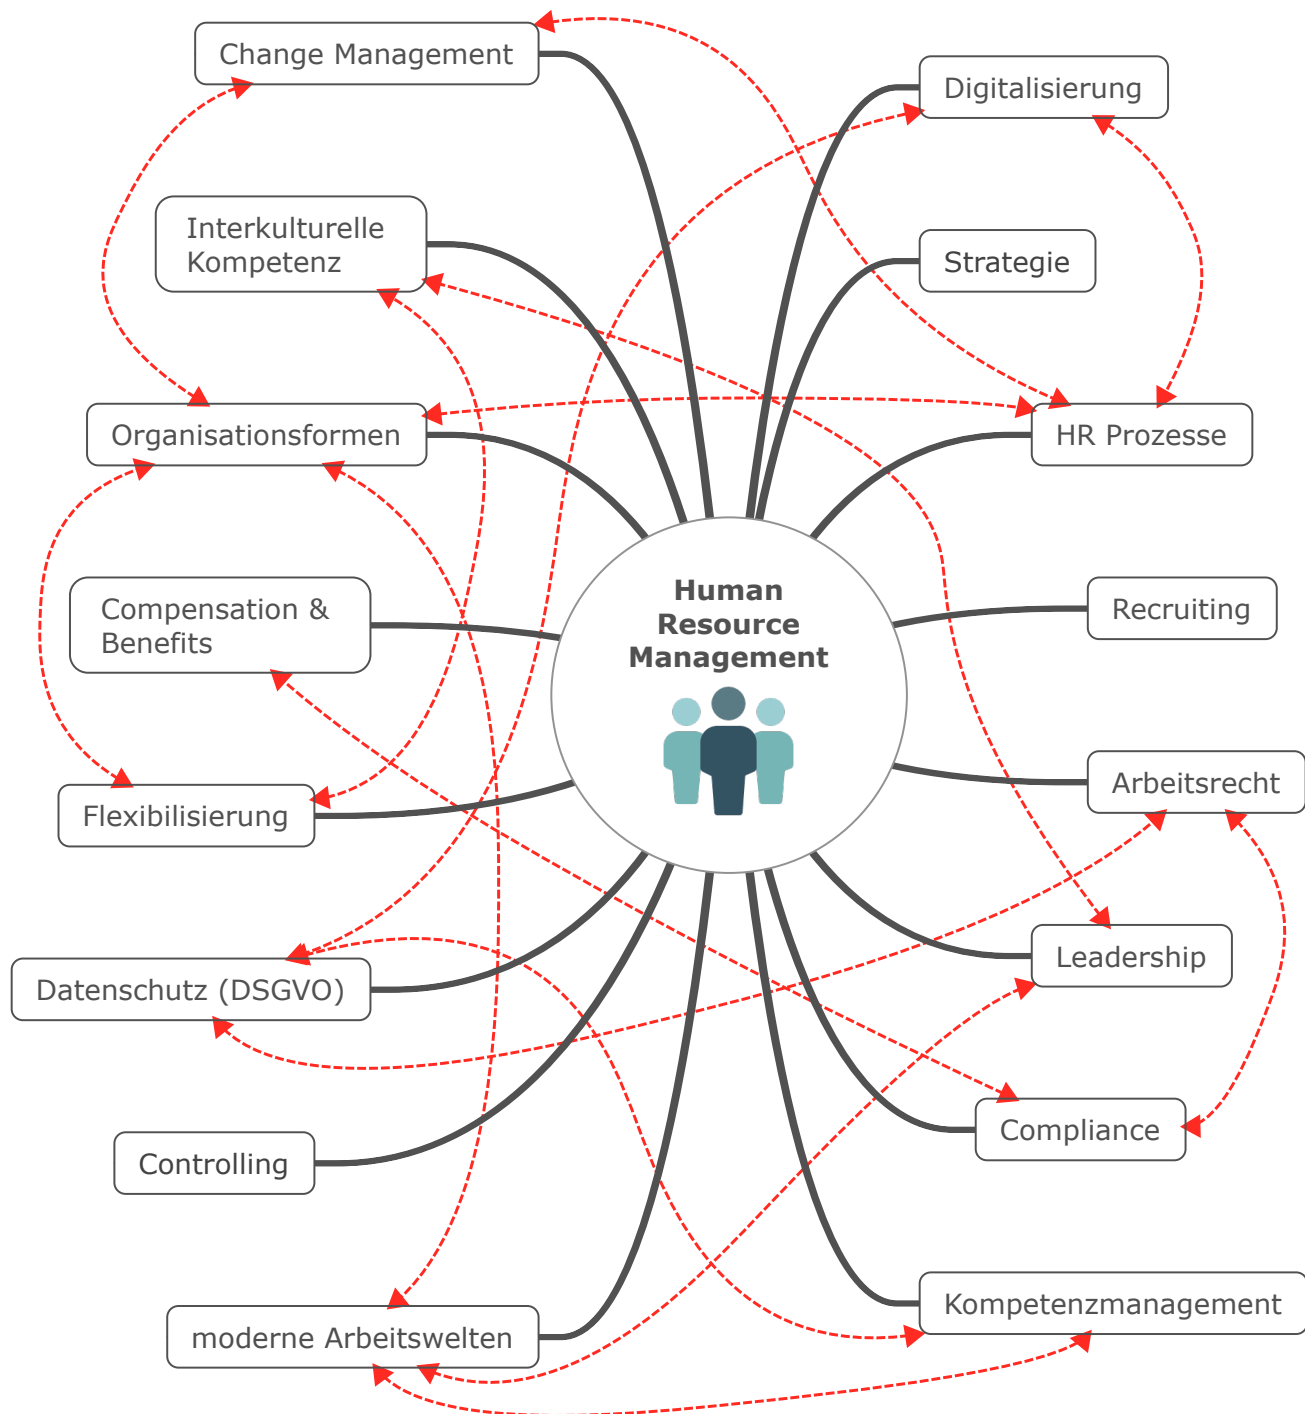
Human Resource Management

Change Management

Interkulturelle Kompetenz

Organisationsformen

Compensation & Benefits

Flexibilisierung

Datenschutz (DSGVO)

Controlling

moderne Arbeitswelten

Digitalisierung

Strategie

HR Prozesse

Recruiting

Arbeitsrecht

Leadership

Compliance

Kompetenzmanagement